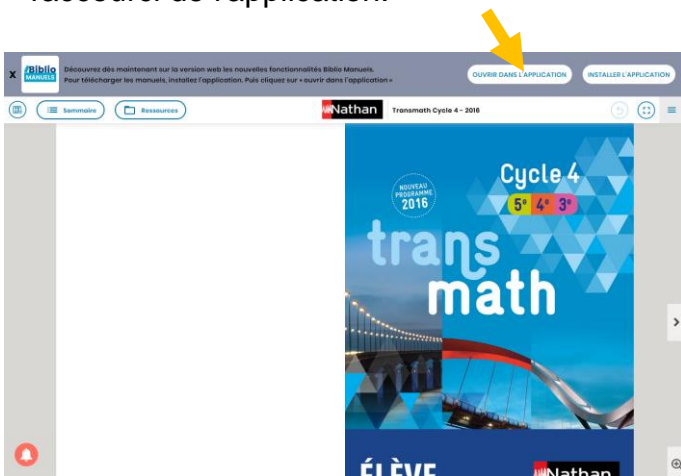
Tablette. de l'application.

x Biblio MANUELS Découvrez dès maintenant sur la version web les nouvelles fonctionnalités Biblio Manuels. Pour télécharger les manuels, installez l'application. Puis cliquez sur « ouvrir dans l'application »

OUVRIR DANS L'APPLICATION

INSTALLER L'APPLICATION

Sommaire

Ressources

Nathan

Transmath Cycle 4 - 2016

NOUVEAU PROGRAMME 2016

Cycle 4

5e 4e 3e

trans math

ÉLÈVE

Nathan